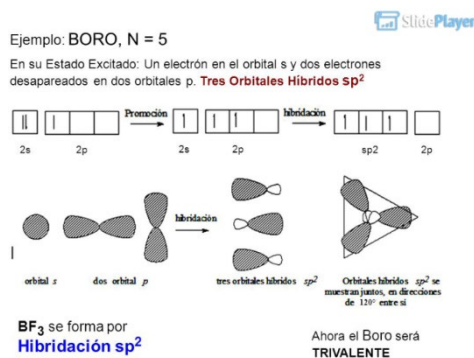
SlidePlayer

Ejemplo: BORO, N = 5

En su Estado Excitado: Un electrón en el orbital s y dos electrones desapareados en dos orbitales p. Tres Orbitales Híbridos $sp^2$

Promoción

hibridación

2s 2p 2s 2p sp2 2p

hibridación

orbital *s*

dos orbital *p*

tres orbitales híbridos $sp^2$

Orbitales híbridos $sp^2$ se muestran juntos, en direcciones de 120° entre sí

$BF_3$ se forma por Hibridación $sp^2$

Ahora el Boro será TRIVALENTE